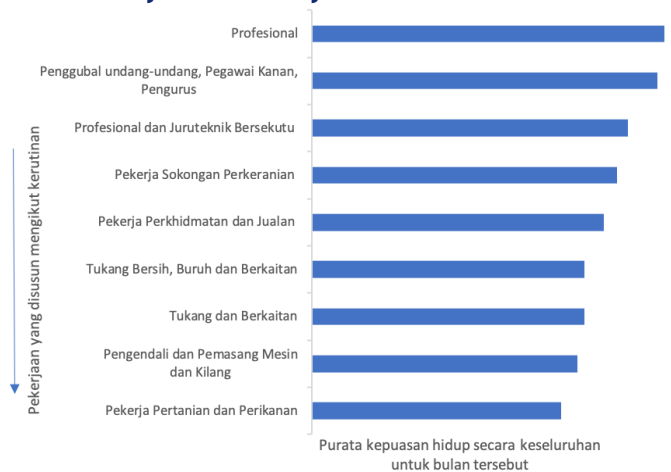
Profesional

Penggubal undang-undang, Pegawai Kanan, Pengurus

Profesional dan Juruteknik Bersekutu

Pekerja Sokongan Perkeranian

Pekerja Perkhidmatan dan Jualan

Tukang Bersih, Buruh dan Berkaitan

Tukang dan Berkaitan

Pengendali dan Pemasang Mesin dan Kilang

Pekerja Pertanian dan Perikanan

Pekerjaan yang disusun mengikut kerutinan

Purata kepuasan hidup secara keseluruhan untuk bulan tersebut